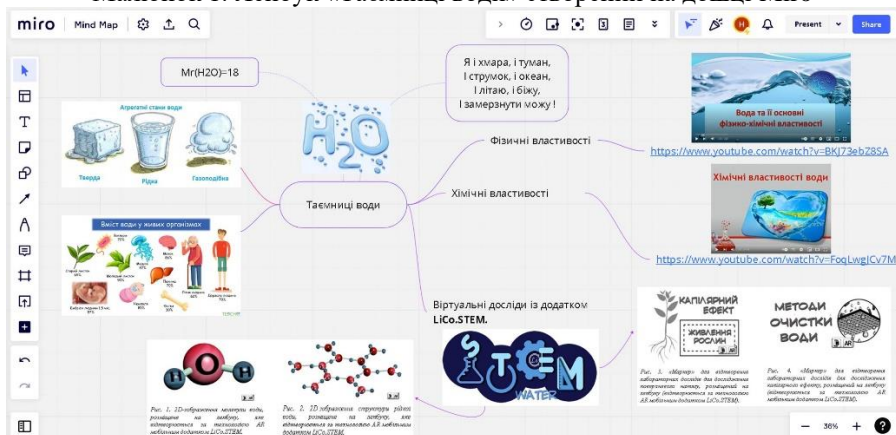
Малюнок 3. Ментальна мапа «Таємниці води» створена на дошці Miro

miro | Mind Map

Present
Share

Mr(H2O)=18

Я і хмара, і туман,
І струмок, і океан,
І літаю, і біжу,
І замерзнути можу !

H2O

Агрегатні стани води
Тверда
Рідка
Газоподібна

Вміст води у живих організмах

Таємниці води

Фізичні властивості

Хімічні властивості

Вода та її основні фізико-хімічні властивості

https://www.youtube.com/watch?v=BKJ73ebZ8SA

Хімічні властивості води

https://www.youtube.com/watch?v=FoqLwgJCv7M

Віртуальні досліди із додатком LiCo.STEM.

STEM
WATER

КАПІЛЯРНИЙ ЕФЕКТ
ЖИВЛЕННЯ РОСЛИН

МЕТОДИ ОЧИСТКИ ВОДИ

Рис. 3. «Маркер» для відтворення лабораторних дослідів для дослідження капілярного ефекту, розміщений на лекції, яке відтворюється за технологією AR мобільним додатком LiCo.STEM.

Рис. 4. «Маркер» для відтворення лабораторних дослідів для дослідження методів очистки води, розміщений на лекції, яке відтворюється за технологією AR мобільним додатком LiCo.STEM.

Рис. 1. 3D-зображення молекули води, розміщене на лекції, яке відтворюється за технологією AR мобільним додатком LiCo.STEM.

Рис. 2. 3D-зображення структури рідкої води, розміщене на лекції, яке відтворюється за технологією AR мобільним додатком LiCo.STEM.

36%
?